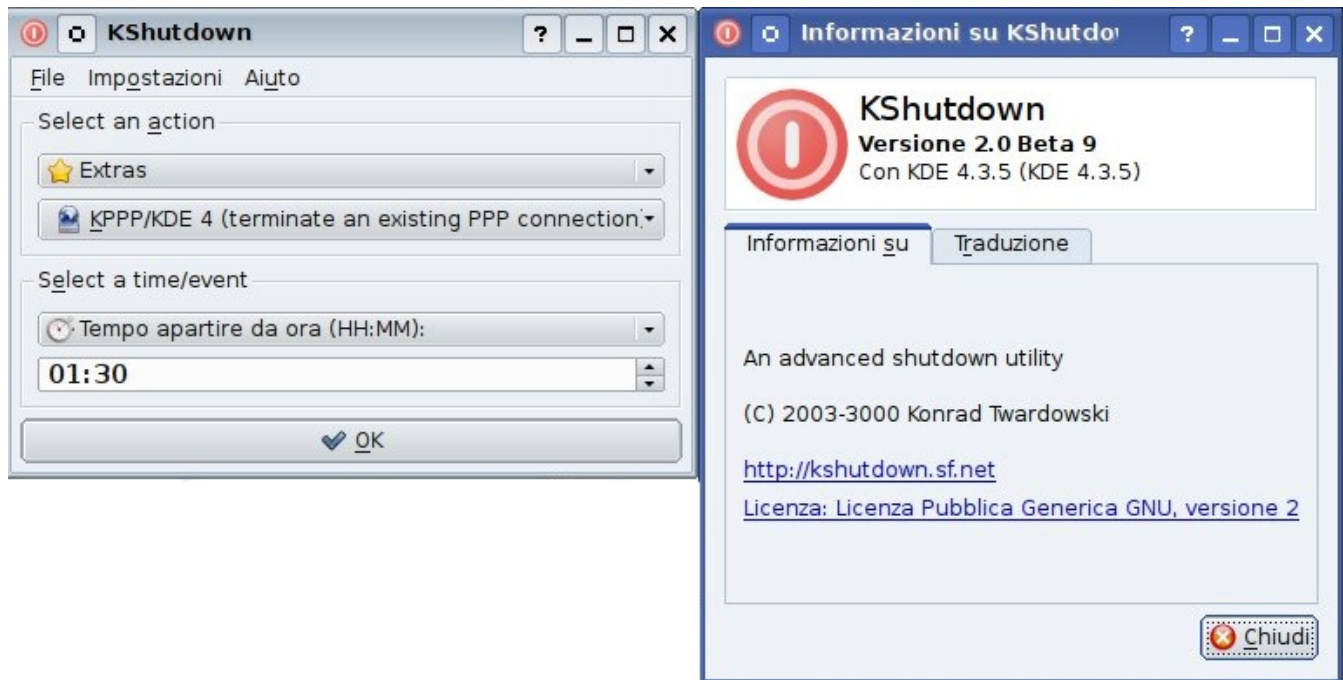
KShutdown

?

File Impostazioni Aiuto

Select an action

Extras

KPPP/KDE 4 (terminate an existing PPP connection)

Select a time/event

Tempo apartire da ora (HH:MM):

01:30

OK

Informazioni su KShutdo

?

KShutdown
Versione 2.0 Beta 9
Con KDE 4.3.5 (KDE 4.3.5)

Informazioni su | Traduzione

An advanced shutdown utility

(C) 2003-3000 Konrad Twardowski

http://kshutdown.sf.net

Licenza: Licenza Pubblica Generica GNU, versione 2

Chiudi